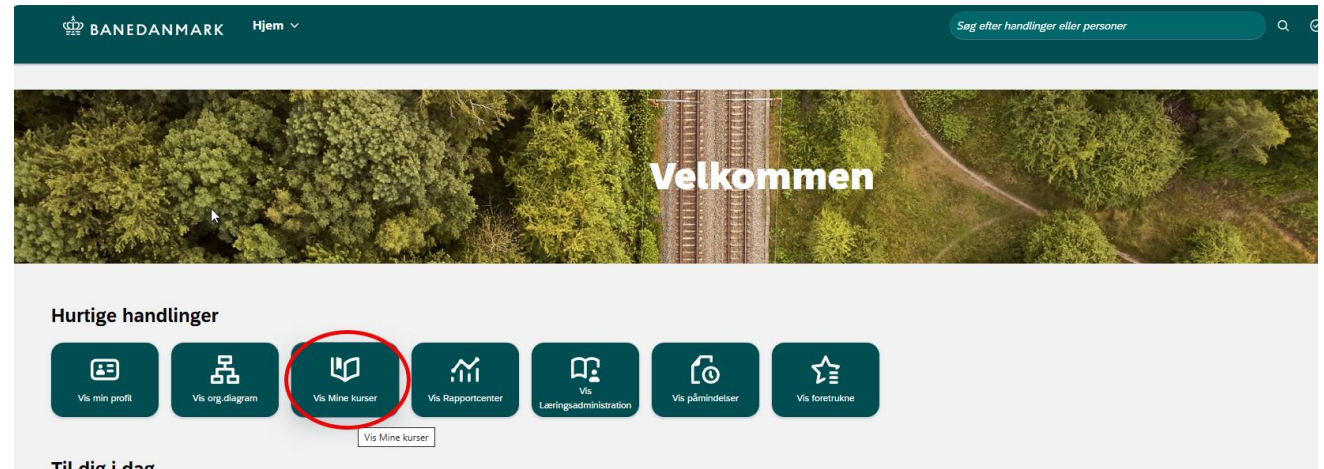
BANEDANMARK Hjem

Søg efter handlinger eller personer

Velkommen

Hurtige handlinger

Vis min profil

Vis org.diagram

Vis Mine kurser

Vis Rapportcenter

Vis Læringsadministration

Vis påmindelser

Vis foretrukne

Vis Mine kurser

Til dig i dag